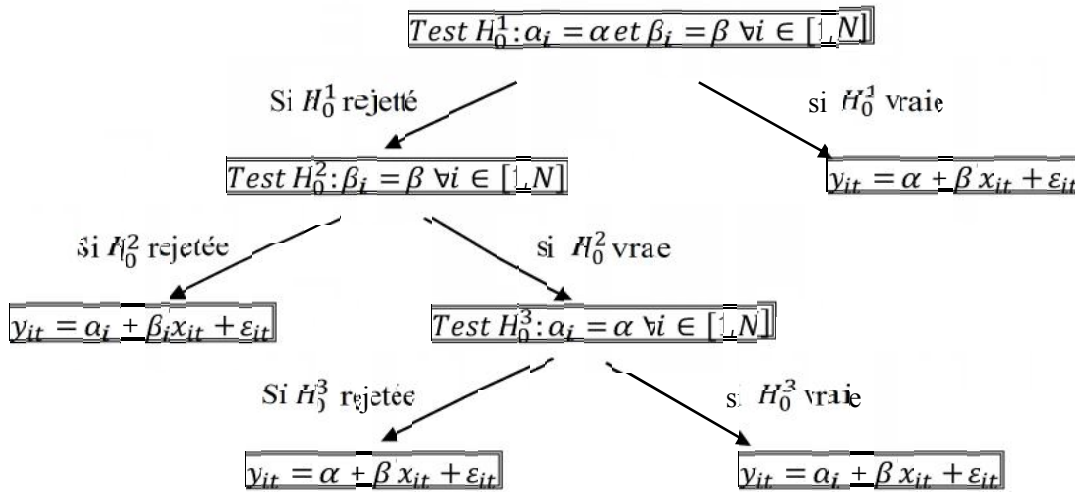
$Test\ H_0^1: \alpha_i = \alpha\ et\ \beta_i = \beta\ \forall i \in [1,N]$

Si $H_0^1$ rejetté

si $H_0^1$ vraie

$Test\ H_0^2: \beta_i = \beta\ \forall i \in [1,N]$

$y_{it} = \alpha + \beta x_{it} + \varepsilon_{it}$

si $H_0^2$ rejetée

si $H_0^2$ vraie

$y_{it} = \alpha_i + \beta_i x_{it} + \varepsilon_{it}$

$Test\ H_0^3: \alpha_i = \alpha\ \forall i \in [1,N]$

Si $H_0^3$ rejetée

si $H_0^3$ vraie

$y_{it} = \alpha + \beta x_{it} + \varepsilon_{it}$

$y_{it} = \alpha_i + \beta x_{it} + \varepsilon_{it}$